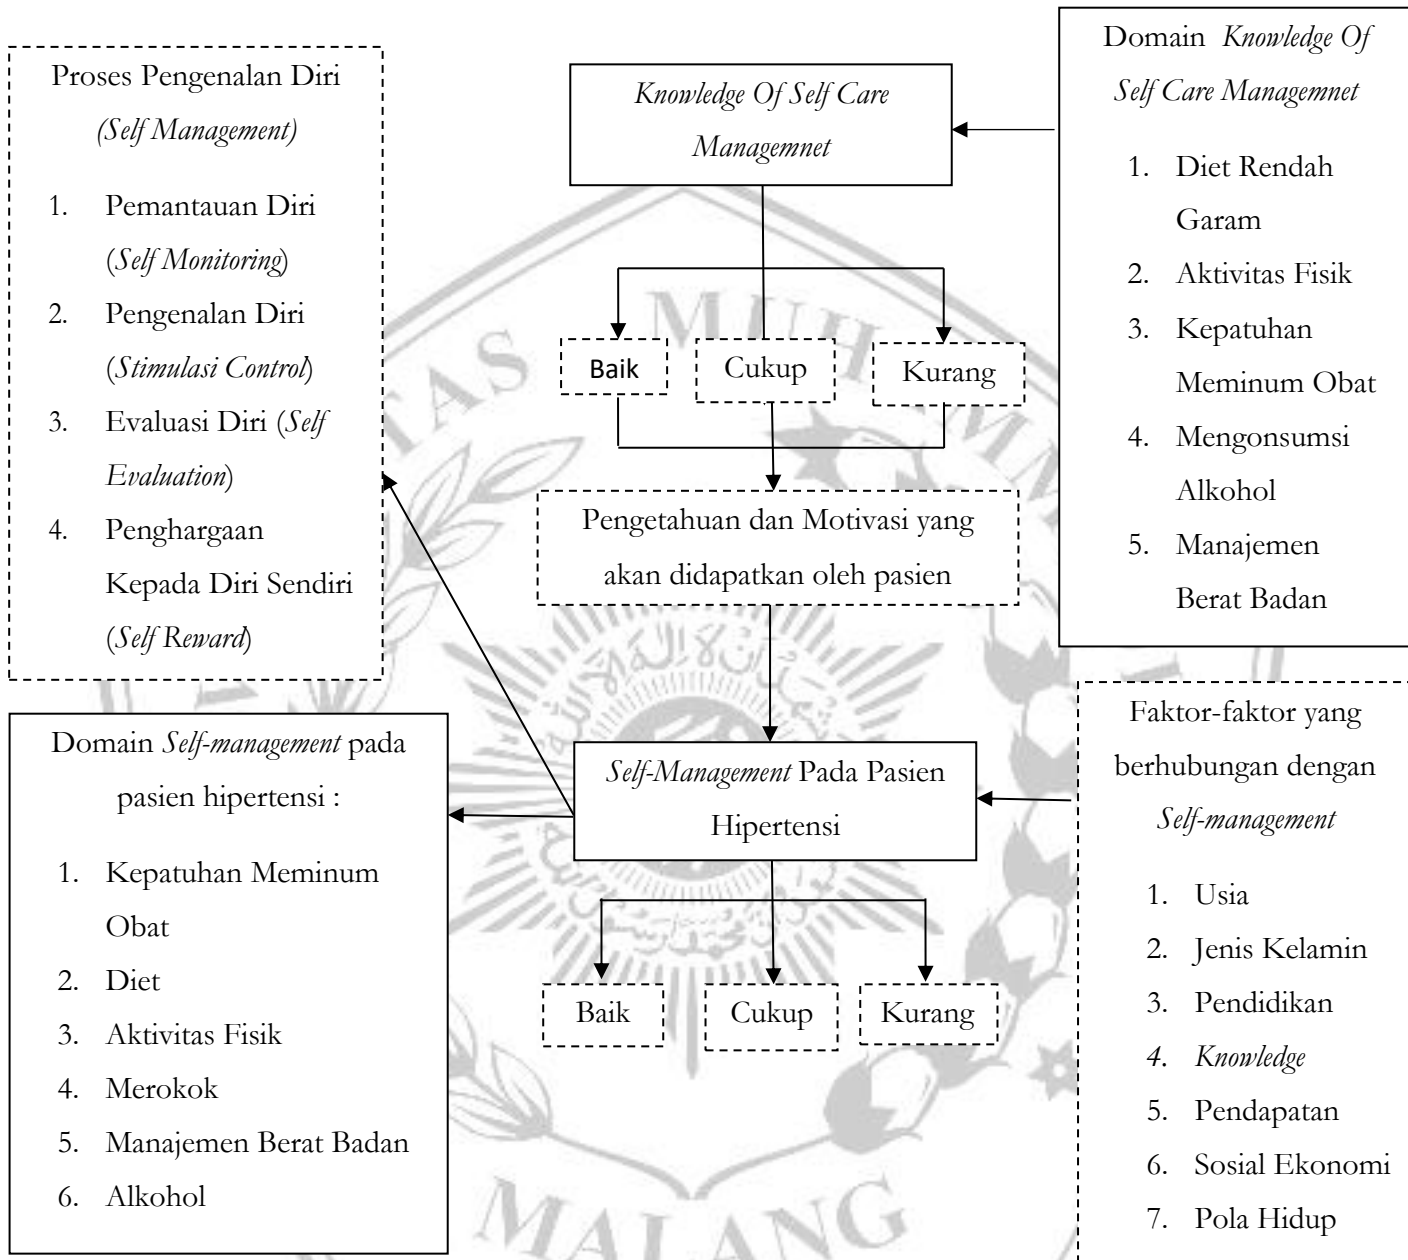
Proses Pengenalan Diri (Self Management)

1. Pemantauan Diri (Self Monitoring)
2. Pengenalan Diri (Stimulasi Control)
3. Evaluasi Diri (Self Evaluation)
4. Penghargaan Kepada Diri Sendiri (Self Reward)

Knowledge Of Self Care Managemnet

Domain Knowledge Of Self Care Managemnet

1. Diet Rendah Garam
2. Aktivitas Fisik
3. Kepatuhan Meminum Obat
4. Mengonsumsi Alkohol
5. Manajemen Berat Badan

Baik

Cukup

Kurang

Pengetahuan dan Motivasi yang akan didapatkan oleh pasien

Domain Self-management pada pasien hipertensi :

1. Kepatuhan Meminum Obat
2. Diet
3. Aktivitas Fisik
4. Merokok
5. Manajemen Berat Badan
6. Alkohol

Self-Management Pada Pasien Hipertensi

Faktor-faktor yang berhubungan dengan Self-management

1. Usia
2. Jenis Kelamin
3. Pendidikan
4. Knowledge
5. Pendapatan
6. Sosial Ekonomi
7. Pola Hidup

Baik

Cukup

Kurang

MALANG